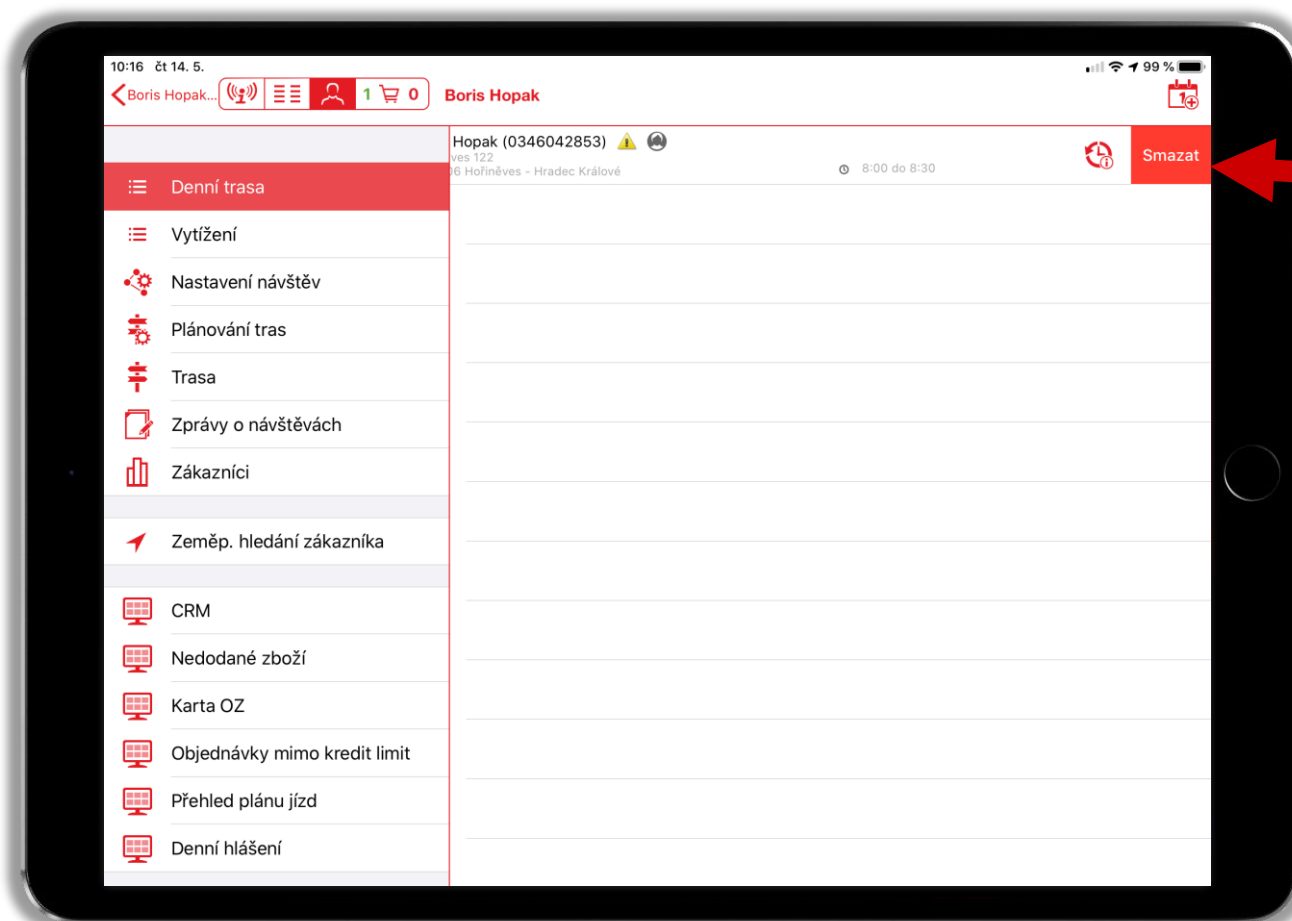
10:16 čt 14. 5.

99 %

Boris Hopak...

1 0

Boris Hopak

Hopak (0346042853)
ves 122
06 Hořiněves - Hradec Králové

8:00 do 8:30

Smazat

Denní trasa

Vytížení

Nastavení návštěv

Plánování tras

Trasa

Zprávy o návštěvách

Zákazníci

Zeměp. hledání zákazníka

CRM

Nedodané zboží

Karta OZ

Objednávky mimo kredit limit

Přehled plánu jízd

Denní hlášení